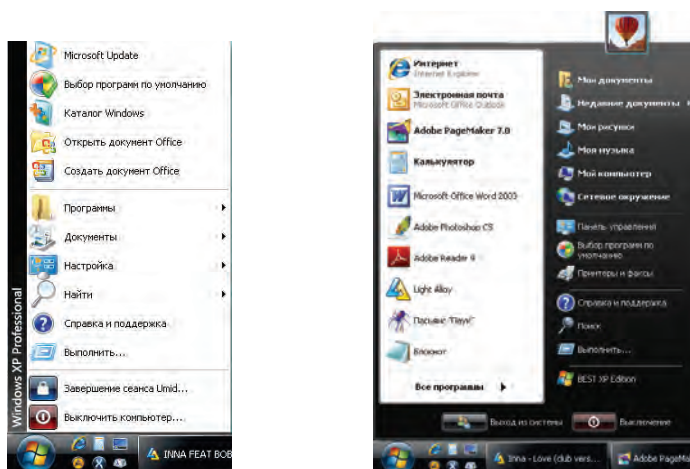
Microsoft Update
Выбор программ по умолчанию
Каталог Windows
Открыть документ Office
Создать документ Office
Программы
Документы
Настройка
Найти
Справка и поддержка
Выполнить...
Завершение сеанса Umid...
Выключить компьютер...
Windows XP Professional
INNA FEAT BOB

Интернет
Internet Explorer
Электронная почта
Microsoft Office Outlook
Adobe PageMaker 7.0
Калькулятор
Microsoft Office Word 2003
Adobe Photoshop CS
Adobe Reader 9
Light Alloy
Пасьянс "Паук"
Блокнот
Все программы
Мои документы
Недавние документы
Мои рисунки
Моя музыка
Мой компьютер
Сетевое окружение
Панель управления
Выбор программ по умолчанию
Принтеры и факсы
Справка и поддержка
Поиск
Выполнить...
BEST XP Edition
Выход из системы
Выключение
Inna - Love (club vers...
Adobe PageMa